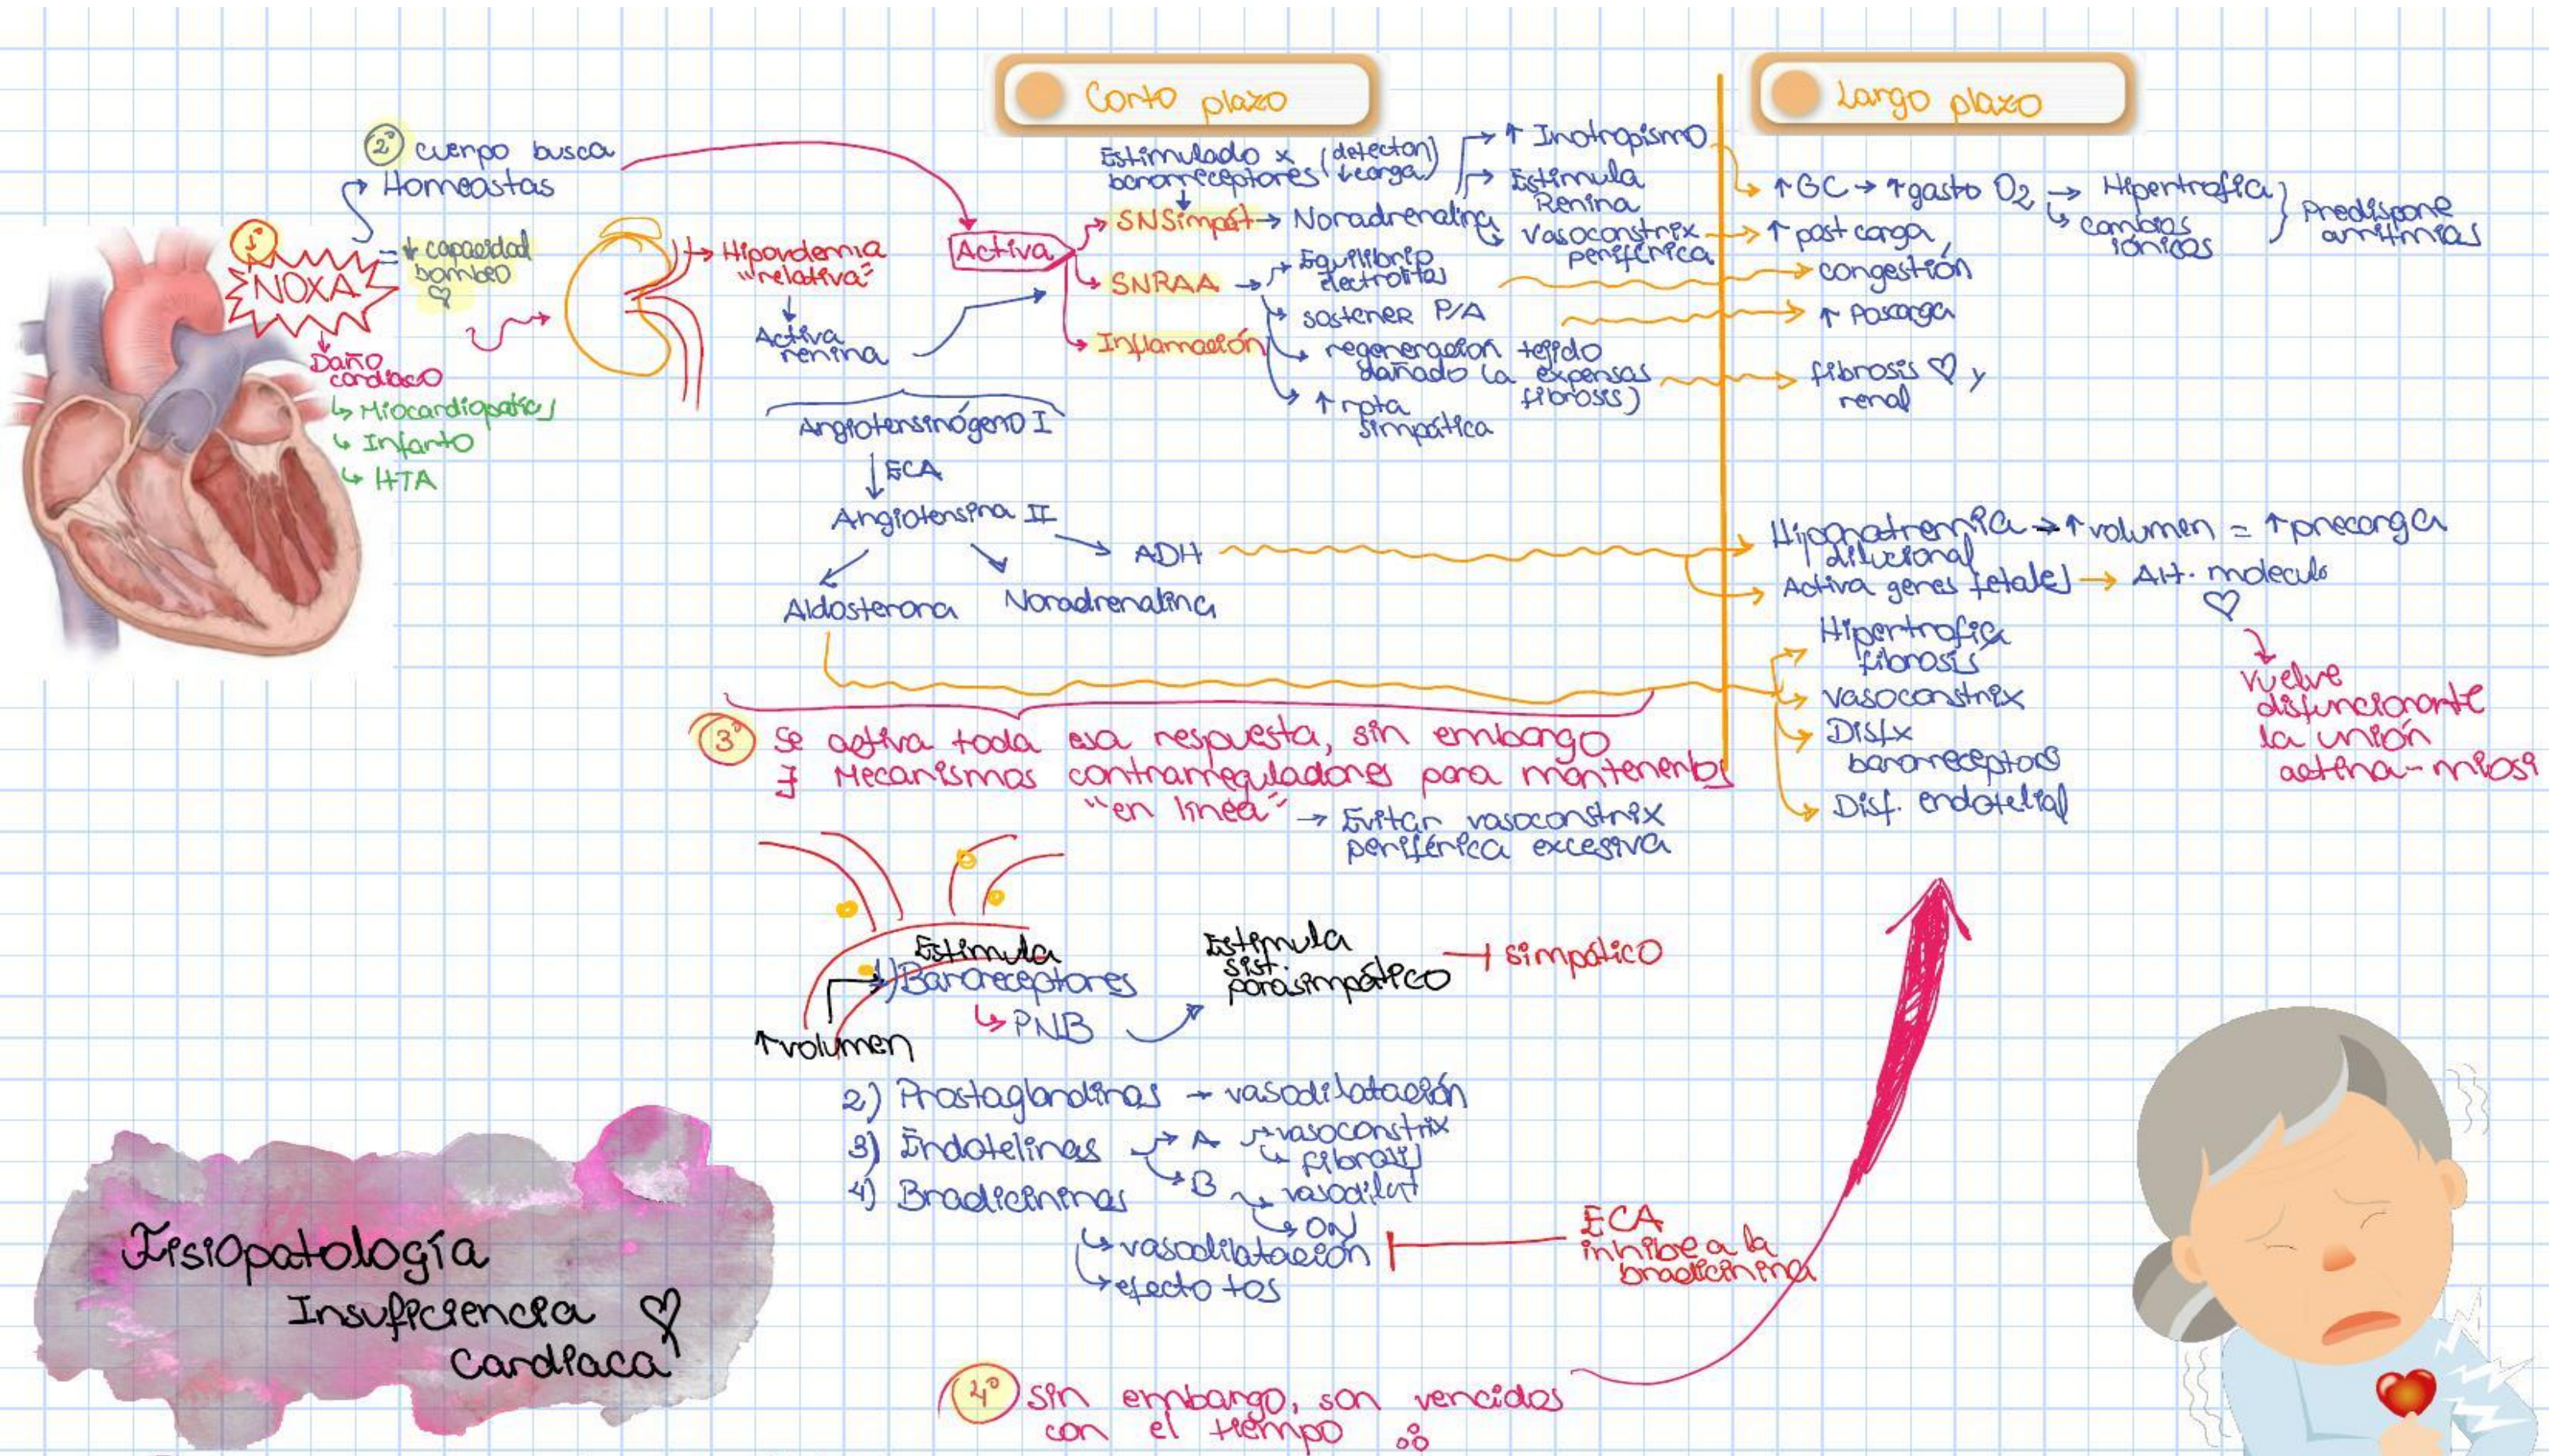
Corto plazo

Largo plazo

2° cuerpo busca Homeostasis

1° NOXA = ↓ capacidad bombeo ♡

Daño cardiaco
↳ Miocardiopatías
↳ Infarto
↳ HTA

Hipoperfusión "relativa"

Activa renina

Activa

Estimulado x barorreceptores (detectan ↓carga)

SNSimpát → Noradrenalina

SNRAA → Equilibrio electrolitos
sostener P/A

Inflamación → regeneración tejido dañado (a expensas fibrosis)
↑ rpta simpática

↑ Inotropismo
Estimula Renina
Vasoconstrix periférica

↑ GC → ↑ gasto $O_2$ → Hipertrofia
↳ cambios iónicos
} Predispone arritmias

↑ post carga
congestión
↑ Poscarga
fibrosis ♡ y renal

Angiotensinógeno I
↓ ECA
Angiotensina II
→ ADH
Aldosterona
Noradrenalina

Hiponatremia dilucional → ↑ volumen = ↑ precarga
Activa genes fetales → Alt. molecular ♡
↓
Vuelve disfuncionante la unión actina-miosina

Hipertrofia fibrosis
Vasoconstrix
Disfx barorreceptores
Disf. endotelial

3° Se activa toda esa respuesta, sin embargo ∃ Mecanismos contrarreguladores para mantenerlo "en línea" → Evitar vasoconstrix periférica excesiva

Estimula
1) Barorreceptores
↑ volumen
↳ PNB
Estimula sist. parasimpático ⊣ simpático

2) Prostaglandinas → vasodilatación
3) Endotelinas → A → vasoconstrix
↳ fibrosis
→ B → vasodilat
↳ ON
4) Bradicininas
↳ vasodilatación ⊣ ECA inhibe a la bradicinina
↳ efecto tos

Fisiopatología
Insuficiencia Cardiaca ♡

4° Sin embargo, son vencidos con el tiempo